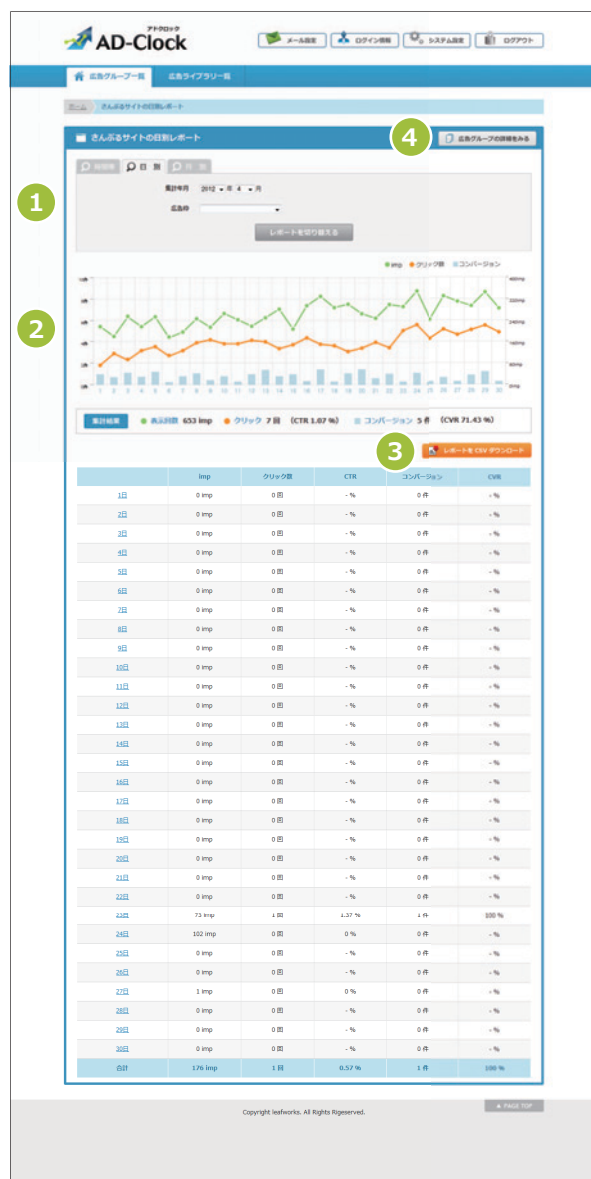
アドクロック
AD-Clock

メール設定 | ログイン情報 | システム設定 | ログアウト

広告グループ一覧 | 広告ライブラリー一覧

ホーム > さんぷるサイトの日別レポート

さんぷるサイトの日別レポート

4 広告グループの詳細をみる

1

時間別 | 日別 | 月別

集計年月 2012 年 4 月

広告ID

レポートを切り替える

2

● imp ● クリック数 ■ コンバージョン

集計結果 ● 表示回数 653 imp ● クリック 7 回 (CTR 1.07 %) ■ コンバージョン 5 件 (CVR 71.43 %)

3 レポートを CSV ダウンロード

| | imp | クリック数 | CTR | コンバージョン | CVR |
|---|---|---|---|---|---|
| 1日 | 0 imp | 0 回 | - % | 0 件 | - % |
| 2日 | 0 imp | 0 回 | - % | 0 件 | - % |
| 3日 | 0 imp | 0 回 | - % | 0 件 | - % |
| 4日 | 0 imp | 0 回 | - % | 0 件 | - % |
| 5日 | 0 imp | 0 回 | - % | 0 件 | - % |
| 6日 | 0 imp | 0 回 | - % | 0 件 | - % |
| 7日 | 0 imp | 0 回 | - % | 0 件 | - % |
| 8日 | 0 imp | 0 回 | - % | 0 件 | - % |
| 9日 | 0 imp | 0 回 | - % | 0 件 | - % |
| 10日 | 0 imp | 0 回 | - % | 0 件 | - % |
| 11日 | 0 imp | 0 回 | - % | 0 件 | - % |
| 12日 | 0 imp | 0 回 | - % | 0 件 | - % |
| 13日 | 0 imp | 0 回 | - % | 0 件 | - % |
| 14日 | 0 imp | 0 回 | - % | 0 件 | - % |
| 15日 | 0 imp | 0 回 | - % | 0 件 | - % |
| 16日 | 0 imp | 0 回 | - % | 0 件 | - % |
| 17日 | 0 imp | 0 回 | - % | 0 件 | - % |
| 18日 | 0 imp | 0 回 | - % | 0 件 | - % |
| 19日 | 0 imp | 0 回 | - % | 0 件 | - % |
| 20日 | 0 imp | 0 回 | - % | 0 件 | - % |
| 21日 | 0 imp | 0 回 | - % | 0 件 | - % |
| 22日 | 0 imp | 0 回 | - % | 0 件 | - % |
| 23日 | 73 imp | 1 回 | 1.37 % | 1 件 | 100 % |
| 24日 | 102 imp | 0 回 | 0 % | 0 件 | - % |
| 25日 | 0 imp | 0 回 | - % | 0 件 | - % |
| 26日 | 0 imp | 0 回 | - % | 0 件 | - % |
| 27日 | 1 imp | 0 回 | 0 % | 0 件 | - % |
| 28日 | 0 imp | 0 回 | - % | 0 件 | - % |
| 29日 | 0 imp | 0 回 | - % | 0 件 | - % |
| 30日 | 0 imp | 0 回 | - % | 0 件 | - % |
| 合計 | 176 imp | 1 回 | 0.57 % | 1 件 | 100 % |

▲ PAGE TOP

Copyright leafworks. All Rights Rigeserved.